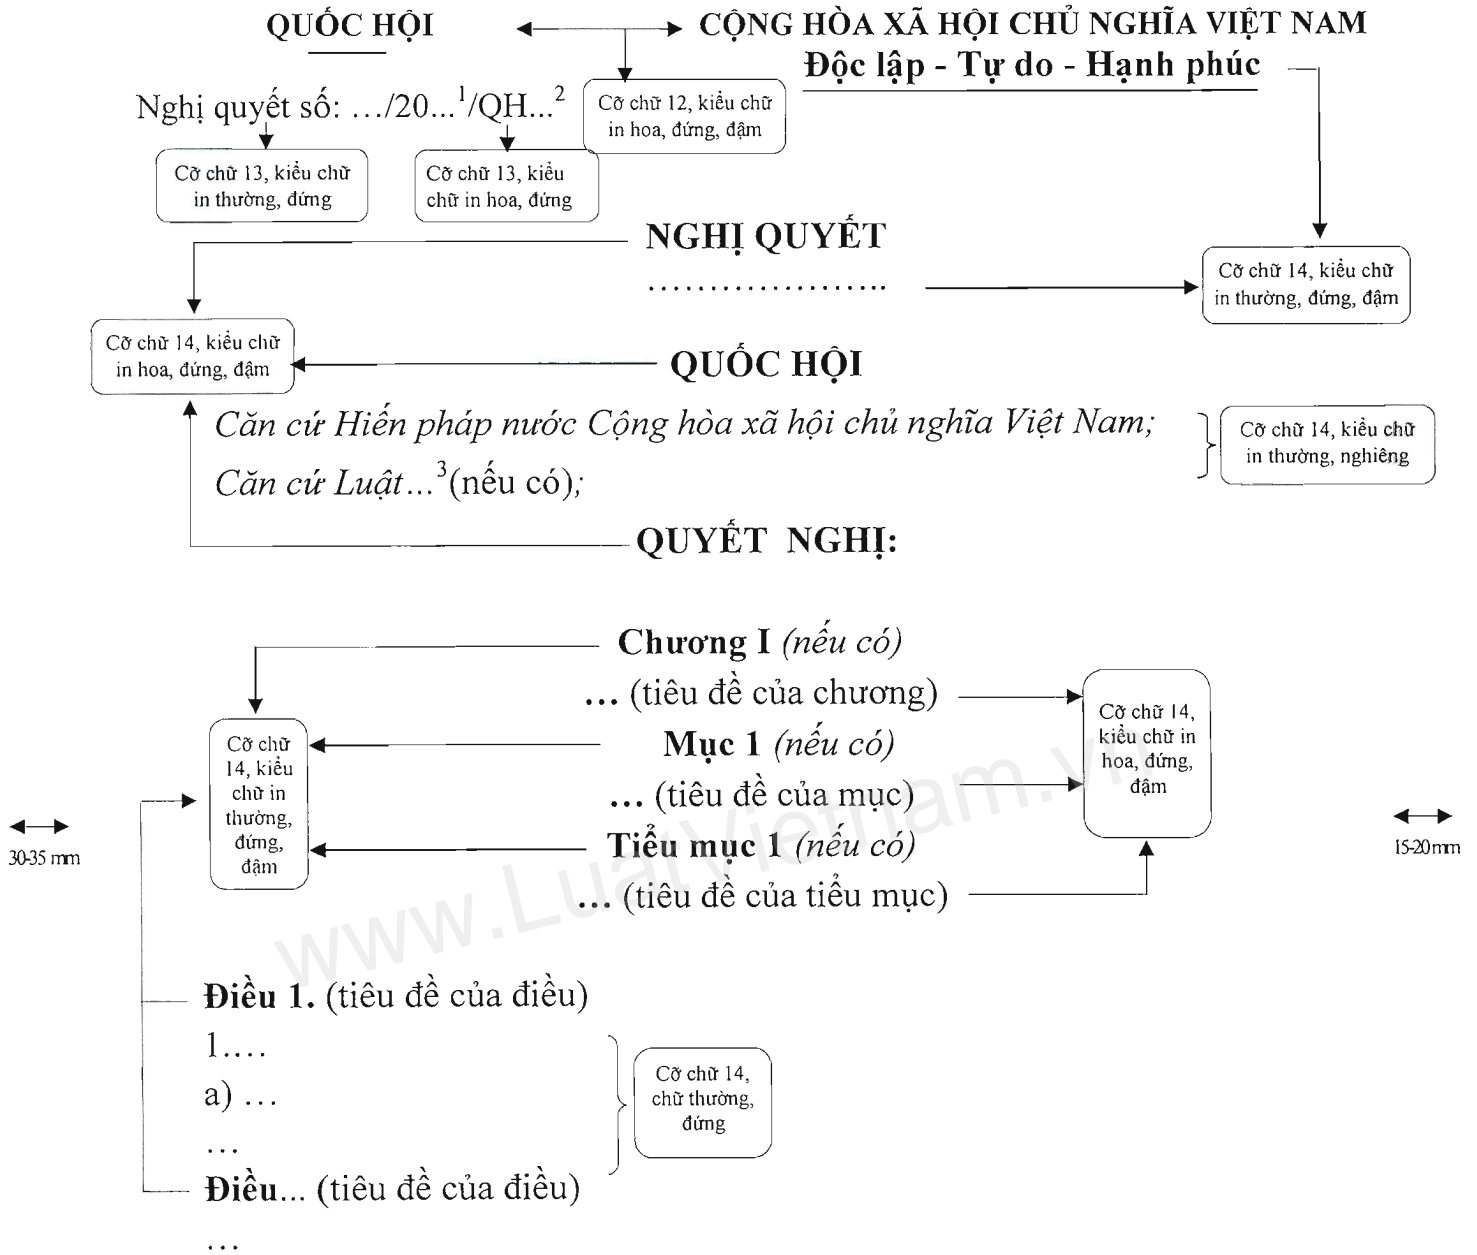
QUỐC HỘI

CỘNG HÒA XÃ HỘI CHỦ NGHĨA VIỆT NAM
Độc lập - Tự do - Hạnh phúc

Nghị quyết số: .../20...$^1$/QH...$^2$

Cỡ chữ 12, kiểu chữ in hoa, đứng, đậm

Cỡ chữ 13, kiểu chữ in thường, đứng

Cỡ chữ 13, kiểu chữ in hoa, đứng

NGHỊ QUYẾT
....................

Cỡ chữ 14, kiểu chữ in thường, đứng, đậm

Cỡ chữ 14, kiểu chữ in hoa, đứng, đậm

QUỐC HỘI

*Căn cứ Hiến pháp nước Cộng hòa xã hội chủ nghĩa Việt Nam;*
*Căn cứ Luật...*$^3$(nếu có);

Cỡ chữ 14, kiểu chữ in thường, nghiêng

QUYẾT NGHỊ:

**Chương I** *(nếu có)*
... (tiêu đề của chương)

Cỡ chữ 14, kiểu chữ in hoa, đứng, đậm

**Mục 1** *(nếu có)*
... (tiêu đề của mục)
**Tiểu mục 1** *(nếu có)*
... (tiêu đề của tiểu mục)

Cỡ chữ 14, kiểu chữ in thường, đứng, đậm

30-35 mm

15-20 mm

www.LuatVietnam.vn

**Điều 1.** (tiêu đề của điều)
1....
a) ...
...
**Điều**... (tiêu đề của điều)
...

Cỡ chữ 14, chữ thường, đứng